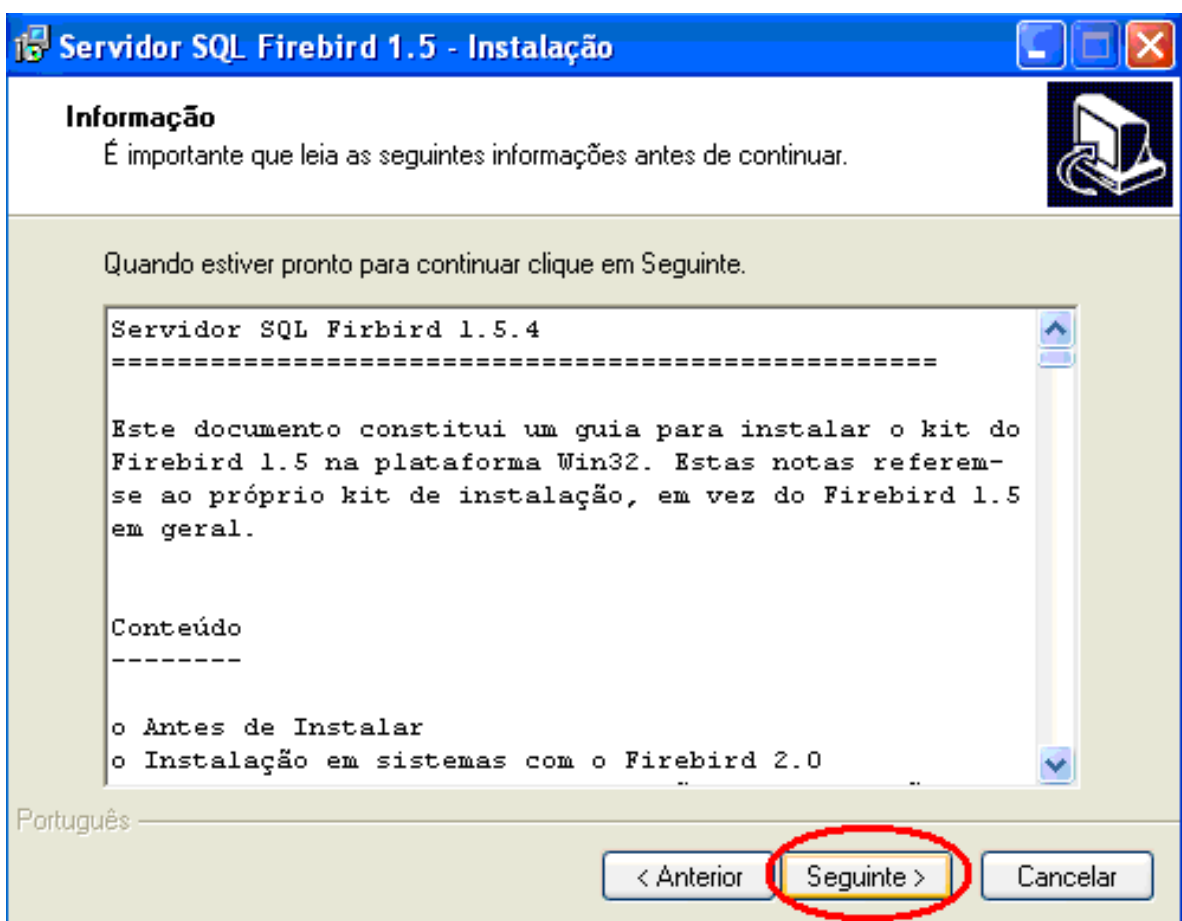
Servidor SQL Firebird 1.5 - Instalação

Informação
É importante que leia as seguintes informações antes de continuar.

Quando estiver pronto para continuar clique em Seguinte.

Servidor SQL Firbird 1.5.4
================================================

Este documento constitui um guia para instalar o kit do Firebird 1.5 na plataforma Win32. Estas notas referem-se ao próprio kit de instalação, em vez do Firebird 1.5 em geral.

Conteúdo
--------

o Antes de Instalar
o Instalação em sistemas com o Firebird 2.0
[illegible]

Português

< Anterior | Seguinte > | Cancelar